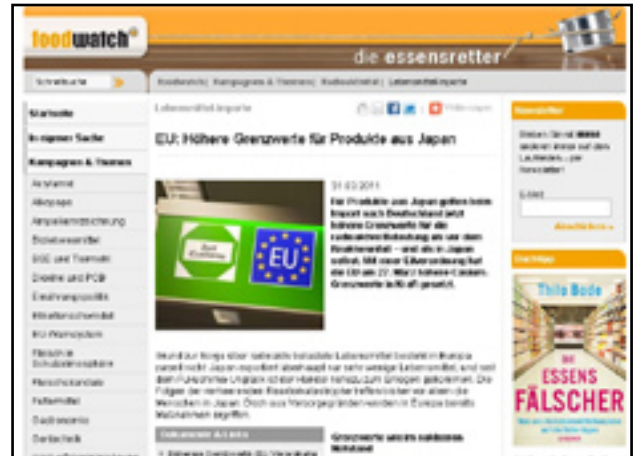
foodwatch®

die essensretter

Startseite

In eigener Sache

Kampagnen & Themen

Acrylamid

Alkopops

Ampelkennzeichnung

Bioethanol

DDE und Toxine

Dioxine und PCB

Ernährungspolitik

Etikettenschwindel

EU-Agrarsystem

Fleisch

Fleischskandale

Futtermittel

Gentechnik

Lebensmittelimporte

EU: Höhere Grenzwerte für Produkte aus Japan

31.03.2011

EU

Thilo Bode

DIE ESSENS FÄLSCHER

Newsletter

E-Mail

Abschicken »

Buchtipp